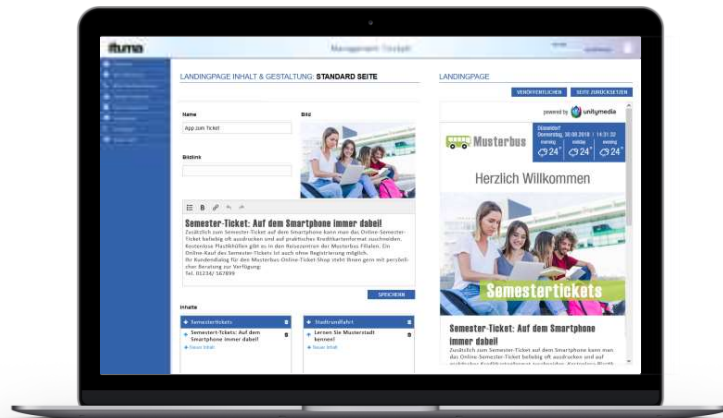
itsuma

Management Cockpit

LANDINGPAGE INHALT & GESTALTUNG: STANDARD SEITE

Name

App zum Ticket

Bild

Bildlink

Semester-Ticket: Auf dem Smartphone immer dabei!

Zusätzlich zum Semester-Ticket auf dem Smartphone kann man das Online-Semester-Ticket beliebig oft ausdrucken und auf praktischer Kreditkartenformat zuschneiden. Kostenlose Plastikhüllen gibt es in den Reisezentren der Musterbus Filialen. Ein Online-Kauf des Semester-Tickets ist auch ohne Registrierung möglich. Ihr Kundendialog für das Musterbus Online-Ticket Shop steht Ihnen gern mit persönlicher Beratung zur Verfügung: Tel. 01234/ 567890

SPEICHERN

Inhalte

Semestertickets

Semester-Tickets: Auf dem Smartphone immer dabei!

Stadtrundfahrt

Lernen Sie Musterstadt kennen!

LANDINGPAGE

VERÖFFENTLICHEN

SEITE ZURÜCKSETZEN

powered by unitymedia

Musterbus

Düsseldorf
Donnerstag, 30.08.2018 | 14:31:32

morgen mittag abend
24° 24° 24°

Herzlich Willkommen

Semestertickets

Semester-Ticket: Auf dem Smartphone immer dabei!

Zusätzlich zum Semester-Ticket auf dem Smartphone kann man das Online-Semester-Ticket beliebig oft ausdrucken und auf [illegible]